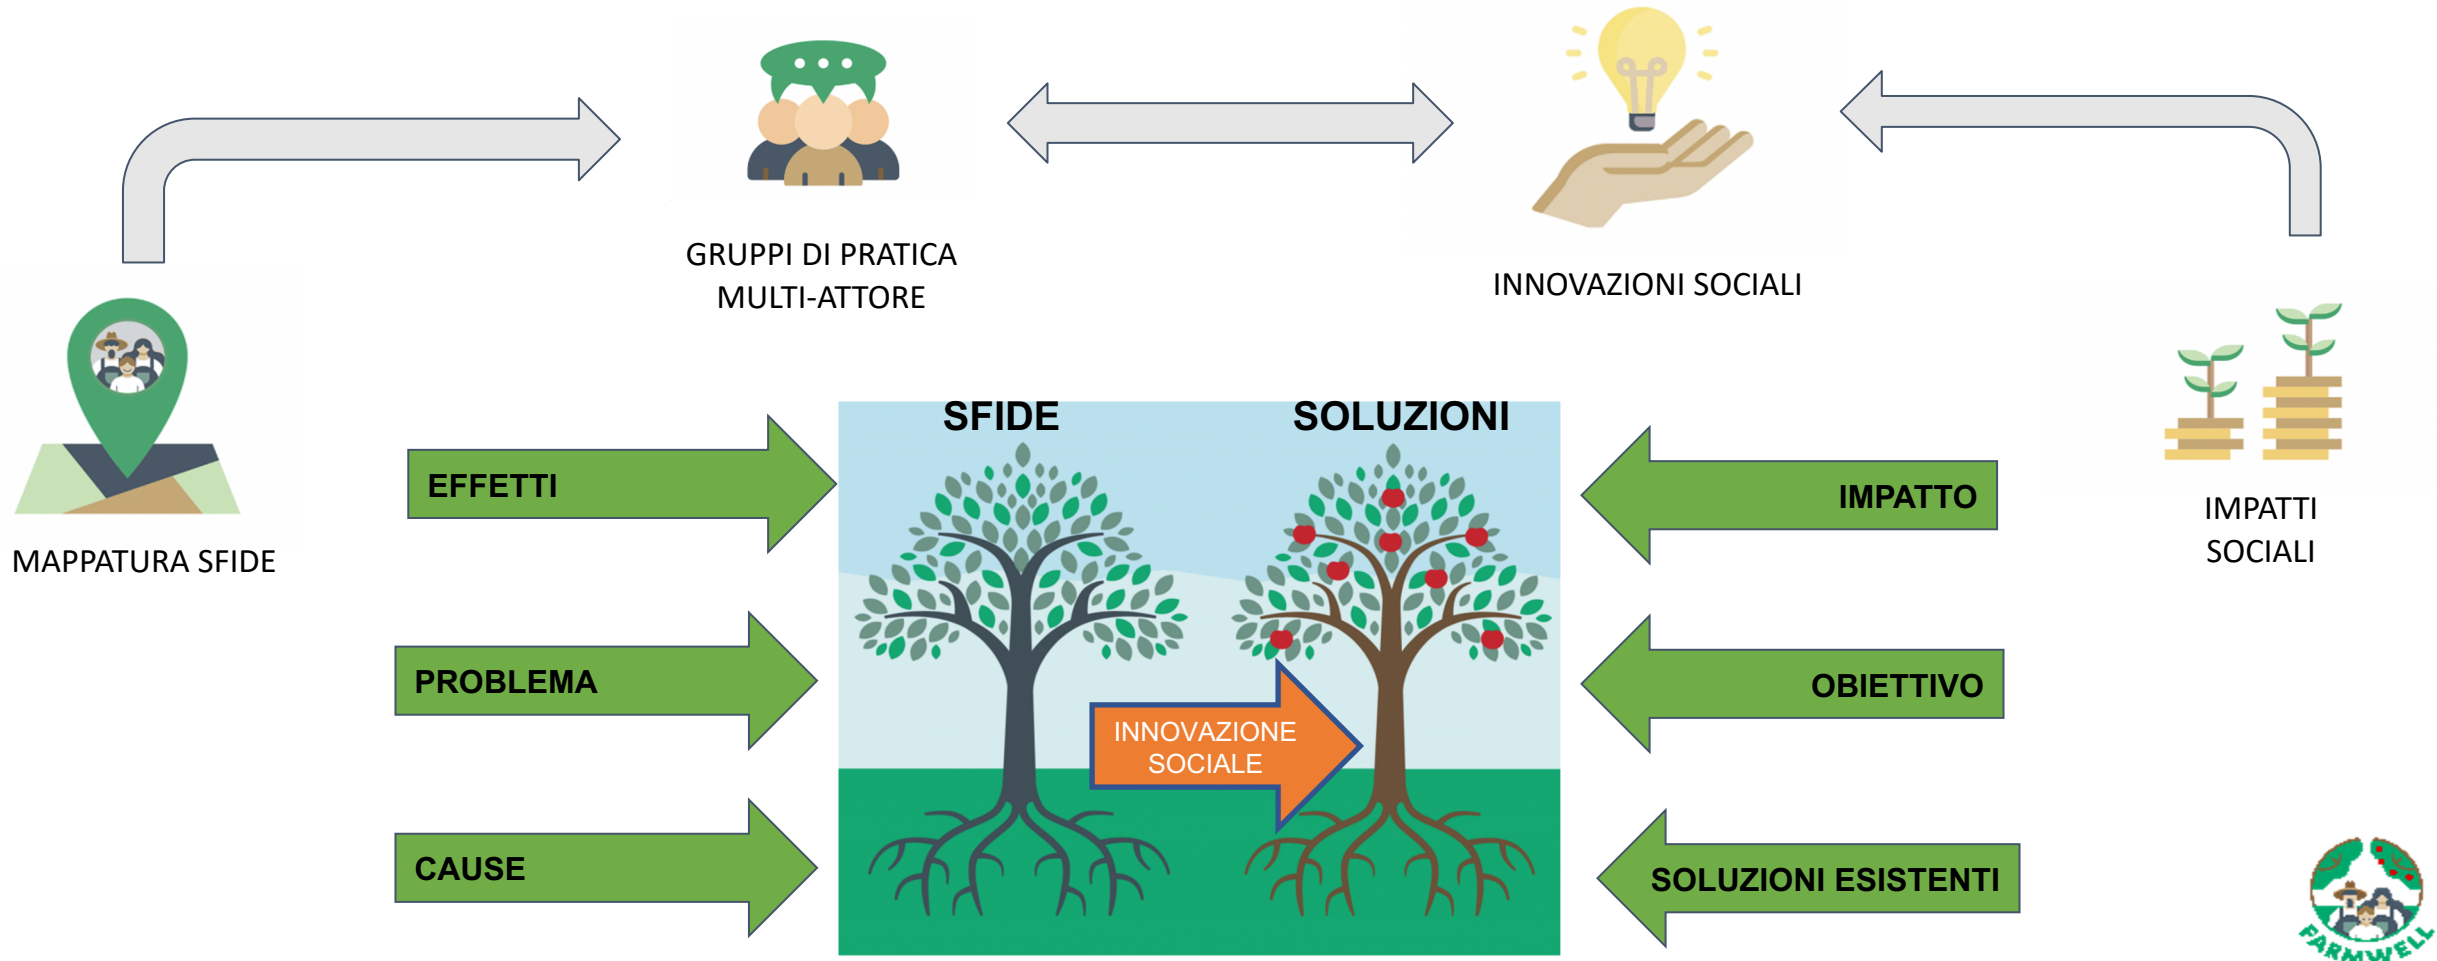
GRUPPI DI PRATICA MULTI-ATTORE

INNOVAZIONI SOCIALI

MAPPATURA SFIDE

IMPATTI SOCIALI

SFIDE

SOLUZIONI

EFFETTI

PROBLEMA

CAUSE

INNOVAZIONE SOCIALE

IMPATTO

OBIETTIVO

SOLUZIONI ESISTENTI

FARMWELL